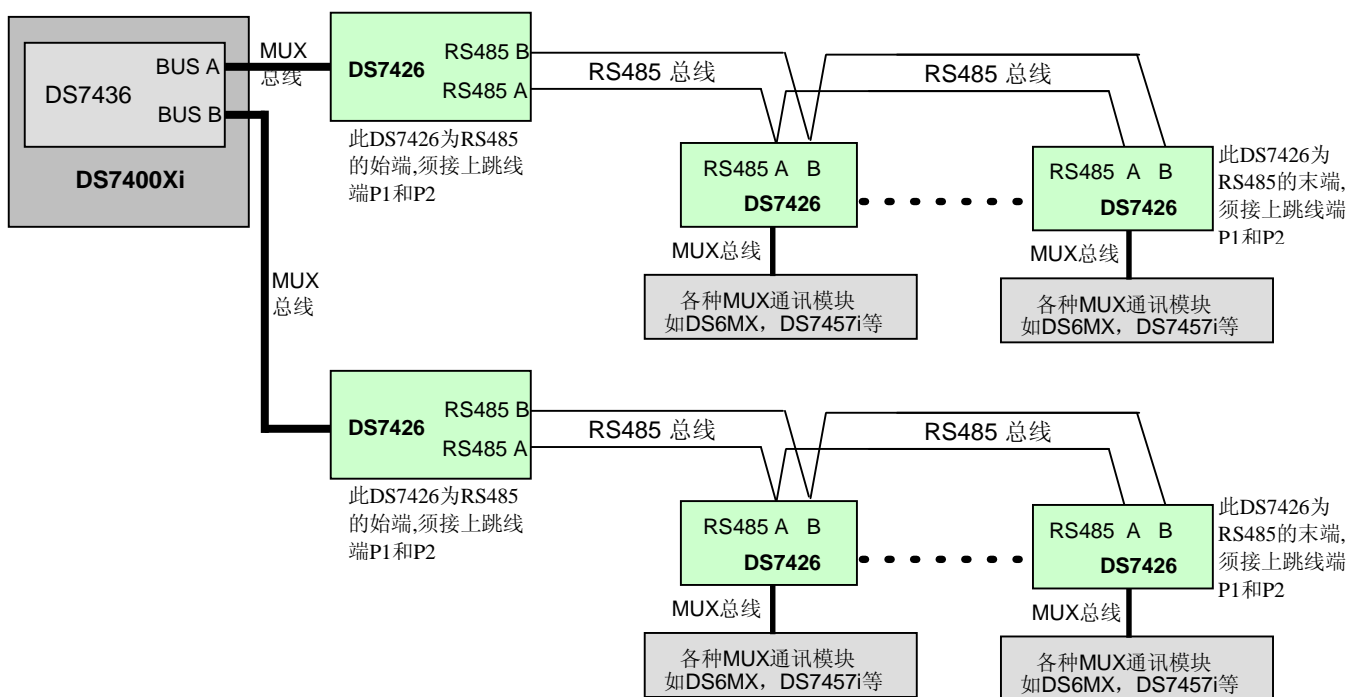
DS7436

BUS A

BUS B

DS7400Xi

MUX 总线

DS7426

RS485 B

RS485 A

RS485 总线

RS485 总线

此DS7426为RS485的始端,须接上跳线端P1和P2

RS485 A B

DS7426

RS485 A B

DS7426

此DS7426为RS485的末端,须接上跳线端P1和P2

MUX总线

MUX总线

各种MUX通讯模块
如DS6MX，DS7457i等

各种MUX通讯模块
如DS6MX，DS7457i等

MUX 总线

DS7426

RS485 B

RS485 A

RS485 总线

RS485 总线

此DS7426为RS485的始端,须接上跳线端P1和P2

RS485 A B

DS7426

RS485 A B

DS7426

此DS7426为RS485的末端,须接上跳线端P1和P2

MUX总线

MUX总线

各种MUX通讯模块
如DS6MX，DS7457i等

各种MUX通讯模块
如DS6MX，DS7457i等